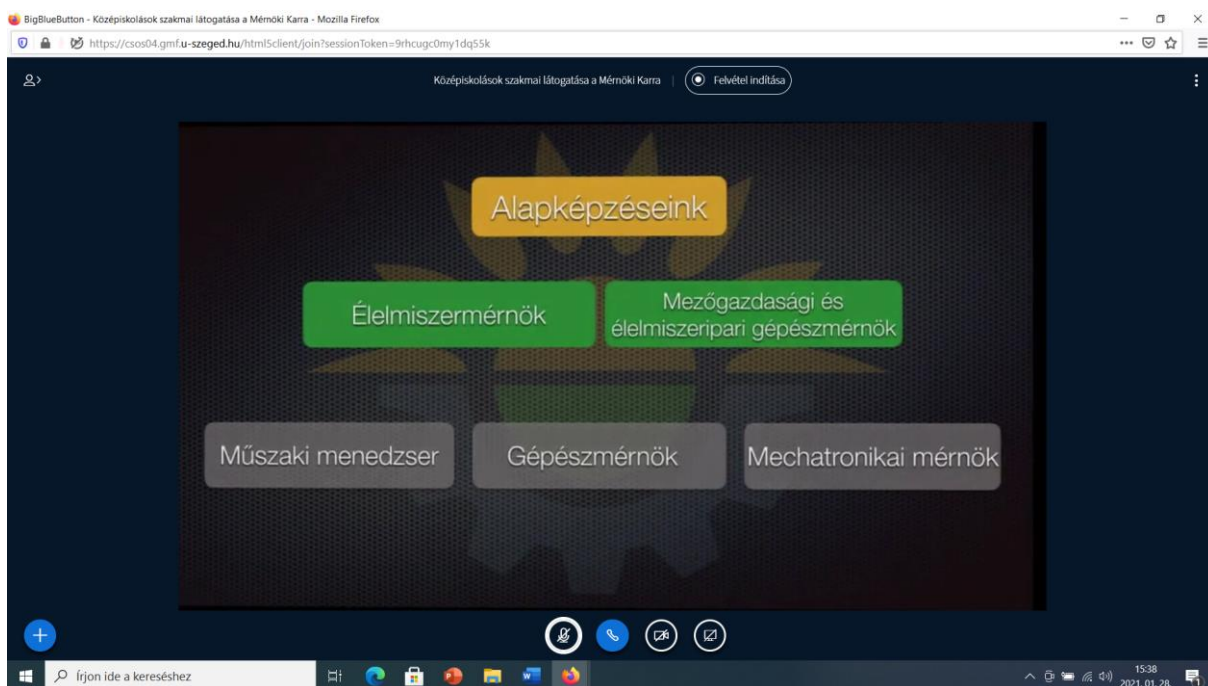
BigBlueButton - Középiskolások szakmai látogatása a Mérnöki Karra - Mozilla Firefox

https://csos04.gmf.u-szeged.hu/html5client/join?sessionToken=9rhcugc0my1dq55k

Középiskolások szakmai látogatása a Mérnöki Karra | Felvétel indítása

Alapképzéseink

Élelmiszermérnök

Mezőgazdasági és élelmiszeripari gépészmérnök

Műszaki menedzser

Gépészmérnök

Mechatronikai mérnök

Írjon ide a kereséshez

15:38
2021. 01. 28.